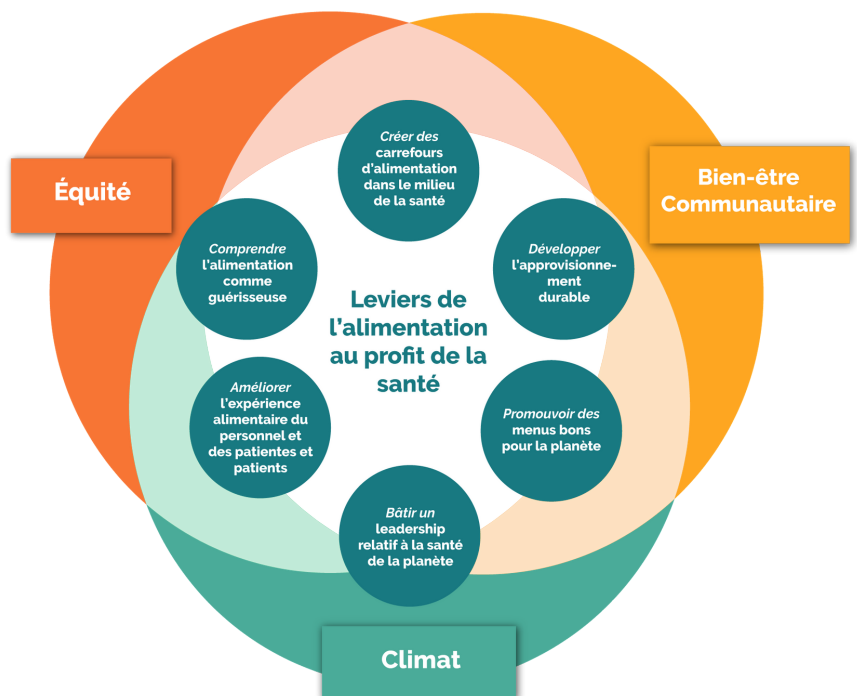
Équité

Bien-être Communautaire

Créer des carrefours d'alimentation dans le milieu de la santé

Comprendre l'alimentation comme guérisseuse

Développer l'approvisionnement durable

Leviers de l'alimentation au profit de la santé

Améliorer l'expérience alimentaire du personnel et des patientes et patients

Promouvoir des menus bons pour la planète

Bâtir un leadership relatif à la santé de la planète

Climat